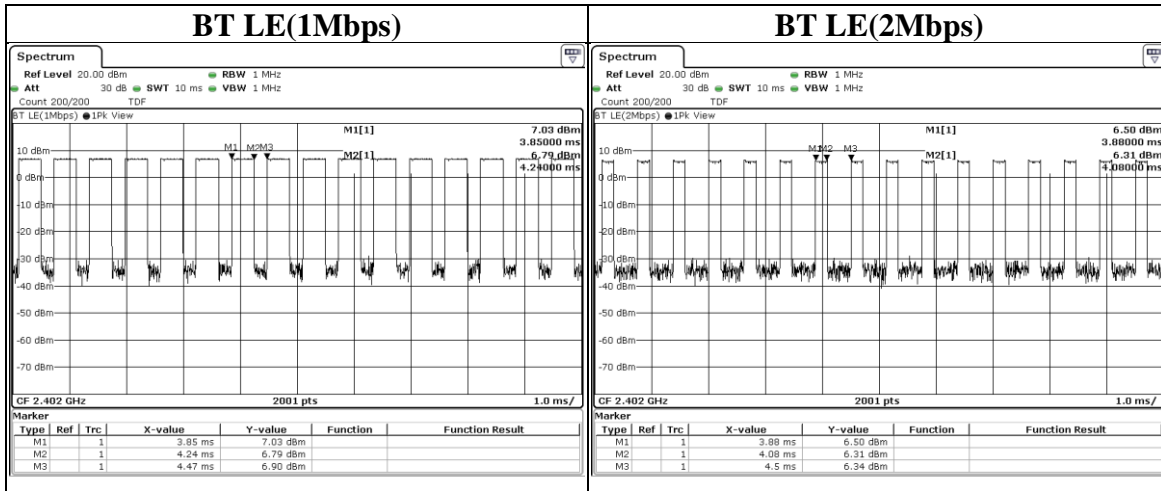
BT LE(1Mbps)

Spectrum

Ref Level 20.00 dBm RBW 1 MHz
Att 30 dB SWT 10 ms VBW 1 MHz
Count 200/200 TDF

BT LE(1Mbps) 1Pk View

M1[1] 7.03 dBm 3.85000 ms
M2[1] 6.79 dBm 4.24000 ms

M1 M2M3

10 dBm
0 dBm
-10 dBm
-20 dBm
-30 dBm
-40 dBm
-50 dBm
-60 dBm
-70 dBm

CF 2.402 GHz 2001 pts 1.0 ms/

Marker

| Type | Ref | Trc | X-value | Y-value | Function | Function Result |
|---|---|---|---|---|---|---|
| M1 | | 1 | 3.85 ms | 7.03 dBm | | |
| M2 | | 1 | 4.24 ms | 6.79 dBm | | |
| M3 | | 1 | 4.47 ms | 6.90 dBm | | |

BT LE(2Mbps)

Spectrum

Ref Level 20.00 dBm RBW 1 MHz
Att 30 dB SWT 10 ms VBW 1 MHz
Count 200/200 TDF

BT LE(2Mbps) 1Pk View

M1[1] 6.50 dBm 3.88000 ms
M2[1] 6.31 dBm 4.08000 ms

M1M2 M3

10 dBm
0 dBm
-10 dBm
-20 dBm
-30 dBm
-40 dBm
-50 dBm
-60 dBm
-70 dBm

CF 2.402 GHz 2001 pts 1.0 ms/

Marker

| Type | Ref | Trc | X-value | Y-value | Function | Function Result |
|---|---|---|---|---|---|---|
| M1 | | 1 | 3.88 ms | 6.50 dBm | | |
| M2 | | 1 | 4.08 ms | 6.31 dBm | | |
| M3 | | 1 | 4.5 ms | 6.34 dBm | | |